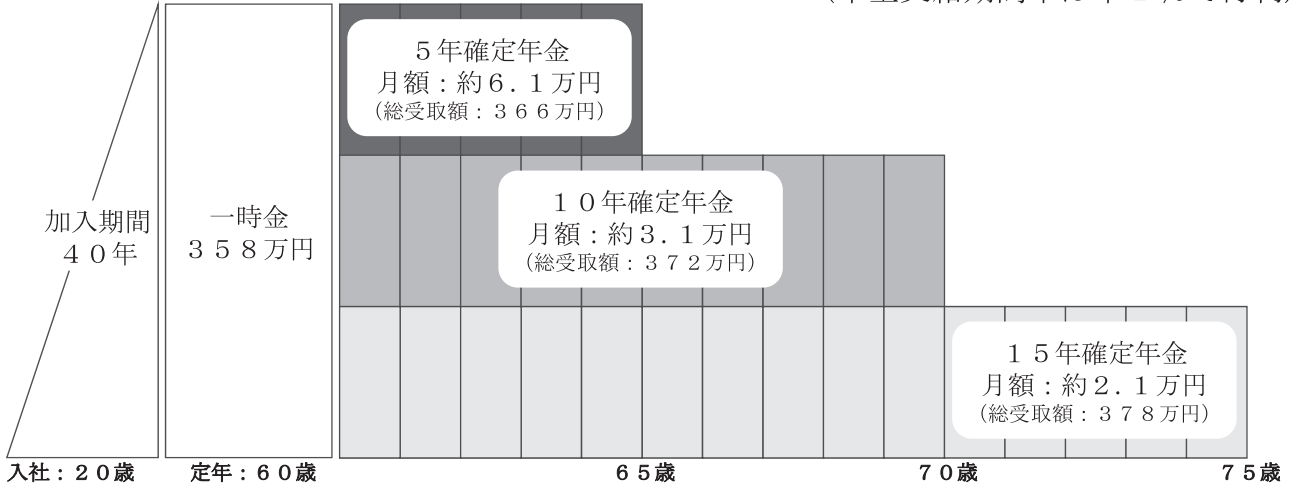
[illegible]

加入期間
４０年

一時金
３５８万円

５年確定年金
月額：約６．１万円
（総受取額：３６６万円）

１０年確定年金
月額：約３．１万円
（総受取額：３７２万円）

１５年確定年金
月額：約２．１万円
（総受取額：３７８万円）

入社：２０歳　定年：６０歳　６５歳　７０歳　７５歳